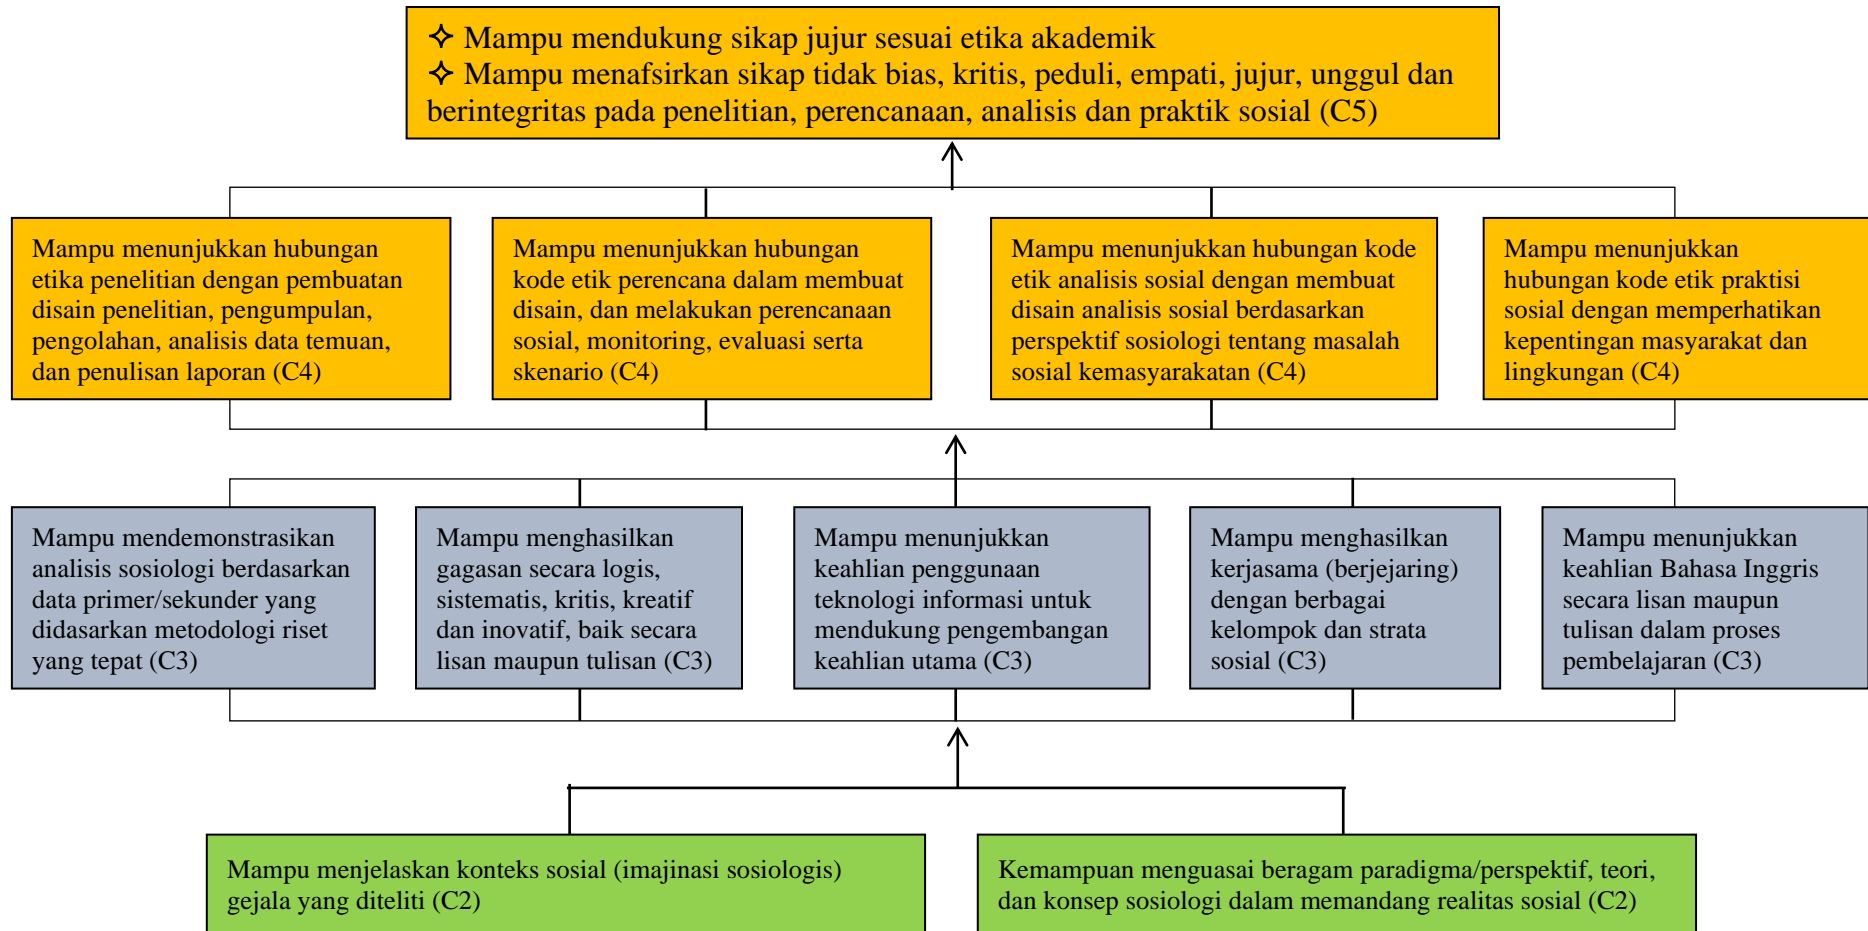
✧ Mampu mendukung sikap jujur sesuai etika akademik
✧ Mampu menafsirkan sikap tidak bias, kritis, peduli, empati, jujur, unggul dan berintegritas pada penelitian, perencanaan, analisis dan praktik sosial (C5)

Mampu menunjukkan hubungan etika penelitian dengan pembuatan disain penelitian, pengumpulan, pengolahan, analisis data temuan, dan penulisan laporan (C4)

Mampu menunjukkan hubungan kode etik perencana dalam membuat disain, dan melakukan perencanaan sosial, monitoring, evaluasi serta skenario (C4)

Mampu menunjukkan hubungan kode etik analisis sosial dengan membuat disain analisis sosial berdasarkan perspektif sosiologi tentang masalah sosial kemasyarakatan (C4)

Mampu menunjukkan hubungan kode etik praktisi sosial dengan memperhatikan kepentingan masyarakat dan lingkungan (C4)

Mampu mendemonstrasikan analisis sosiologi berdasarkan data primer/sekunder yang didasarkan metodologi riset yang tepat (C3)

Mampu menghasilkan gagasan secara logis, sistematis, kritis, kreatif dan inovatif, baik secara lisan maupun tulisan (C3)

Mampu menunjukkan keahlian penggunaan teknologi informasi untuk mendukung pengembangan keahlian utama (C3)

Mampu menghasilkan kerjasama (berjejaring) dengan berbagai kelompok dan strata sosial (C3)

Mampu menunjukkan keahlian Bahasa Inggris secara lisan maupun tulisan dalam proses pembelajaran (C3)

Mampu menjelaskan konteks sosial (imajinasi sosiologis) gejala yang diteliti (C2)

Kemampuan menguasai beragam paradigma/perspektif, teori, dan konsep sosiologi dalam memandang realitas sosial (C2)